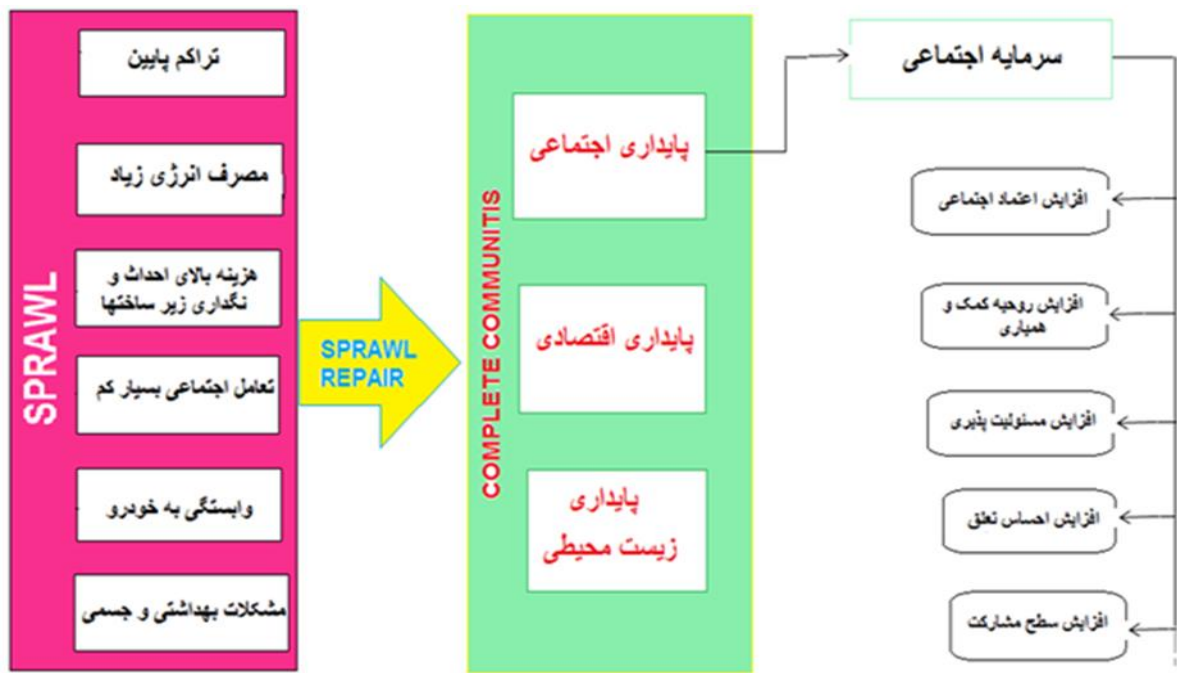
SPRAWL

تراکم پایین

مصرف انرژی زیاد

هزینه بالای احداث و نگداری زیر ساختها

تعامل اجتماعی بسیار کم

وابستگی به خودرو

مشکلات بهداشتی و جسمی

SPRAWL REPAIR

COMPLETE COMMUNITIS

پایداری اجتماعی

پایداری اقتصادی

پایداری زیست محیطی

سرمایه اجتماعی

افزایش اعتماد اجتماعی

افزایش روحیه کمک و همیاری

افزایش مسئولیت پذیری

افزایش احساس تعلق

افزایش سطح مشارکت